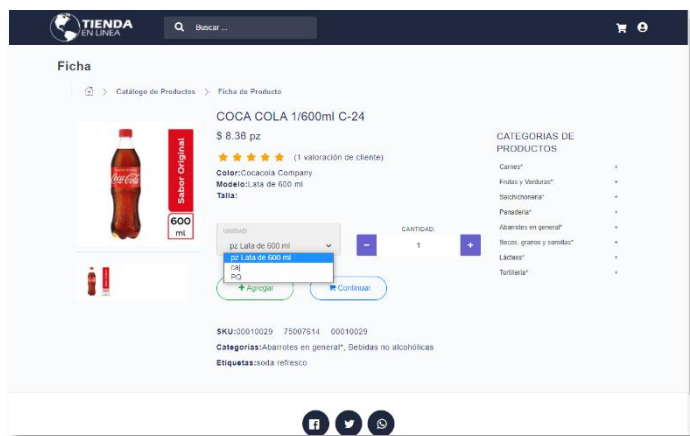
TIENDA EN LINEA

Buscar ...

Ficha

> Catálogo de Productos > Ficha de Producto

Sabor Original
Coca-Cola
600 ml

COCA COLA 1/600ml C-24

$ 8.36 pz

(1 valoración de cliente)

Color:Cocacola Company
Modelo:Lata de 600 ml
Talla:

UNIDAD
pz Lata de 600 ml
pz Lata de 600 ml
caj
PQ

CANTIDAD:
-
1
+

+ Agregar
Continuar

SKU:00010029 75007614 00010029
Categorias:Abarrotes en general*, Bebidas no alcohólicas
Etiquetas:soda refresco

CATEGORIAS DE PRODUCTOS

Carnes* +
Frutas y Verduras* +
Salchichoneria* +
Panaderia* +
Abarrotes en general* +
Secos, granos y semillas* +
Lácteos* +
Tortilleria* +